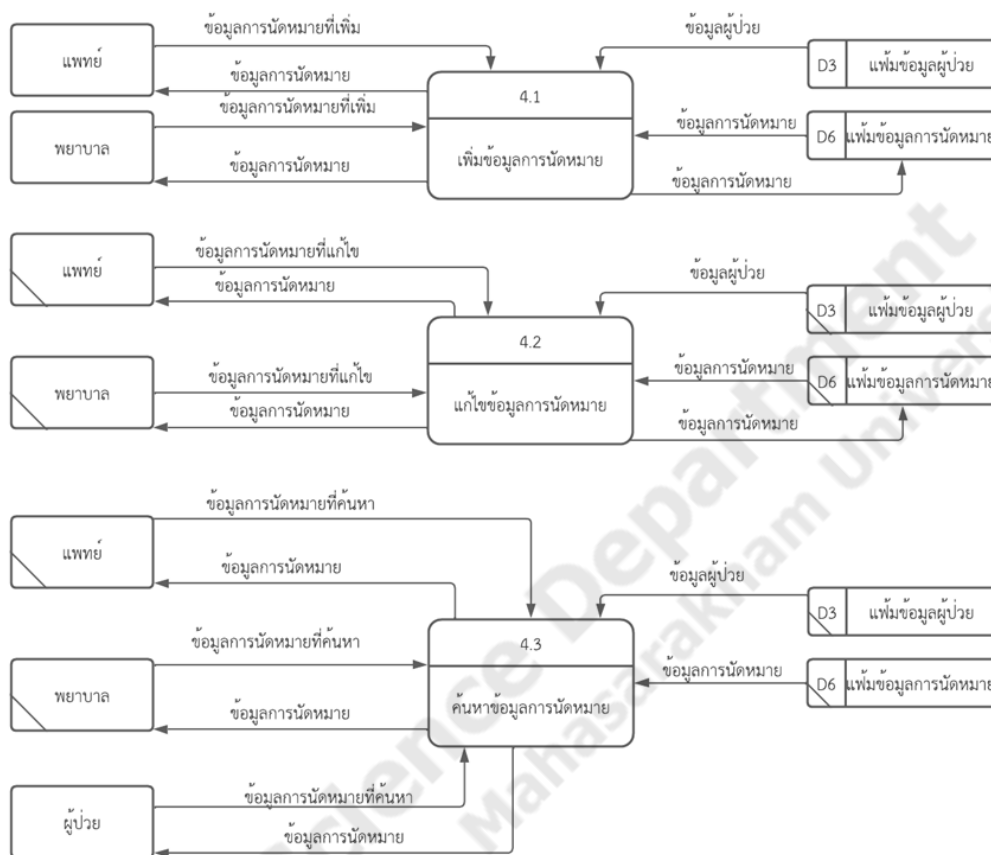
ข้อมูลการนัดหมายที่เพิ่ม
แพทย์
ข้อมูลการนัดหมาย
ข้อมูลการนัดหมายที่เพิ่ม
พยาบาล
ข้อมูลการนัดหมาย
ข้อมูลผู้ป่วย
D3 แฟ้มข้อมูลผู้ป่วย
4.1
เพิ่มข้อมูลการนัดหมาย
ข้อมูลการนัดหมาย
D6 แฟ้มข้อมูลการนัดหมาย
ข้อมูลการนัดหมาย

ข้อมูลการนัดหมายที่แก้ไข
แพทย์
ข้อมูลการนัดหมาย
ข้อมูลผู้ป่วย
D3 แฟ้มข้อมูลผู้ป่วย
4.2
พยาบาล
ข้อมูลการนัดหมายที่แก้ไข
ข้อมูลการนัดหมาย
แก้ไขข้อมูลการนัดหมาย
ข้อมูลการนัดหมาย
D6 แฟ้มข้อมูลการนัดหมาย
ข้อมูลการนัดหมาย

ข้อมูลการนัดหมายที่ค้นหา
แพทย์
ข้อมูลการนัดหมาย
ข้อมูลผู้ป่วย
D3 แฟ้มข้อมูลผู้ป่วย
ข้อมูลการนัดหมายที่ค้นหา
4.3
ข้อมูลการนัดหมาย
D6 แฟ้มข้อมูลการนัดหมาย
พยาบาล
ข้อมูลการนัดหมาย
ค้นหาข้อมูลการนัดหมาย
ข้อมูลการนัดหมายที่ค้นหา
ผู้ป่วย
ข้อมูลการนัดหมาย

Science Department
Mahasarakham University